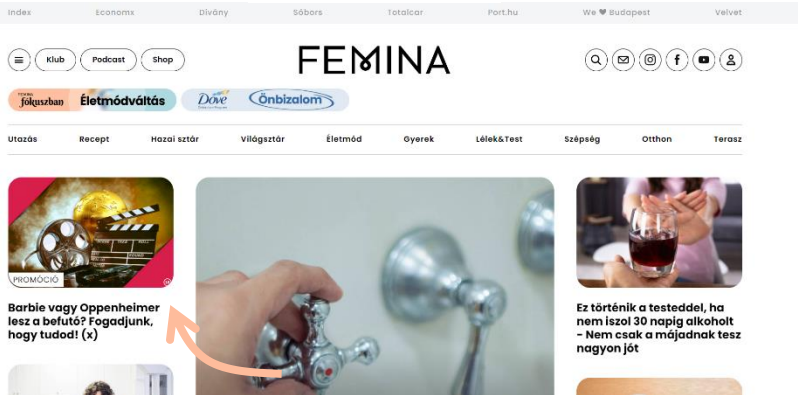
Index Economx Divány Sóbors Totalcar Port.hu We ♥ Budapest Velvet

Klub Podcast Shop

FEMINA

Femina fókuszban Életmódváltás Dove Önbizalom

Utazás Recept Hazai sztár Világsztár Életmód Gyerek Lélek&Test Szépség Otthon Terasz

PROMÓCIÓ

Barbie vagy Oppenheimer lesz a befutó? Fogadjunk, hogy tudod! (x)

Ez történik a testeddel, ha nem iszol 30 napig alkoholt - Nem csak a májadnak tesz nagyon jót